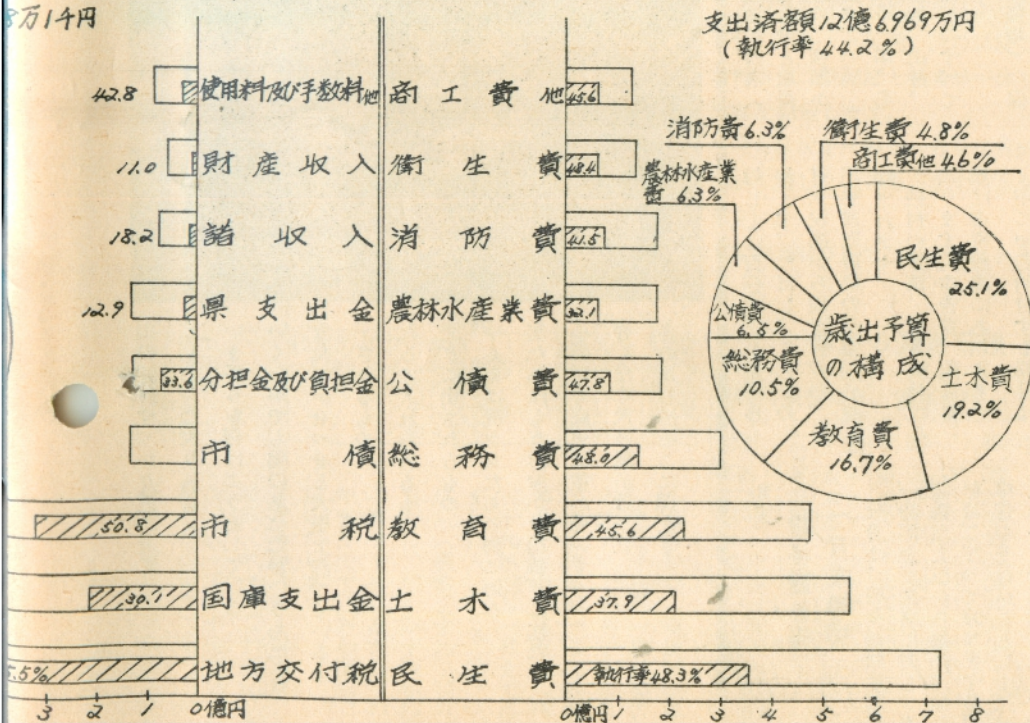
8万1千円

支出済額12億6,969万円
(執行率44.2%)

| | | | |
|---|---|---|---|
| 42.8 | 使用料及び手数料他 | 商工費他 | 45.6 |
| 11.0 | 財産収入 | 衛生費 | 48.4 |
| 18.2 | 諸収入 | 消防費 | 41.5 |
| 12.9 | 県支出金 | 農林水産業費 | 32.1 |
| 33.6 | 分担金及び負担金 | 公債費 | 47.8 |
| | 市債 | 総務費 | 48.0 |
| 50.8 | 市税 | 教育費 | 45.6 |
| 30.1 | 国庫支出金 | 土木費 | 37.9 |
| 5.5% | 地方交付税 | 民生費 | 執行率48.3% |

3 2 1 0億円

0億円 1 2 3 4 5 6 7 8

歳出予算の構成

民生費 25.1%
土木費 19.2%
教育費 16.7%
総務費 10.5%
公債費 6.5%
農林水産業費 6.3%
消防費 6.3%
衛生費 4.8%
商工費他 4.6%